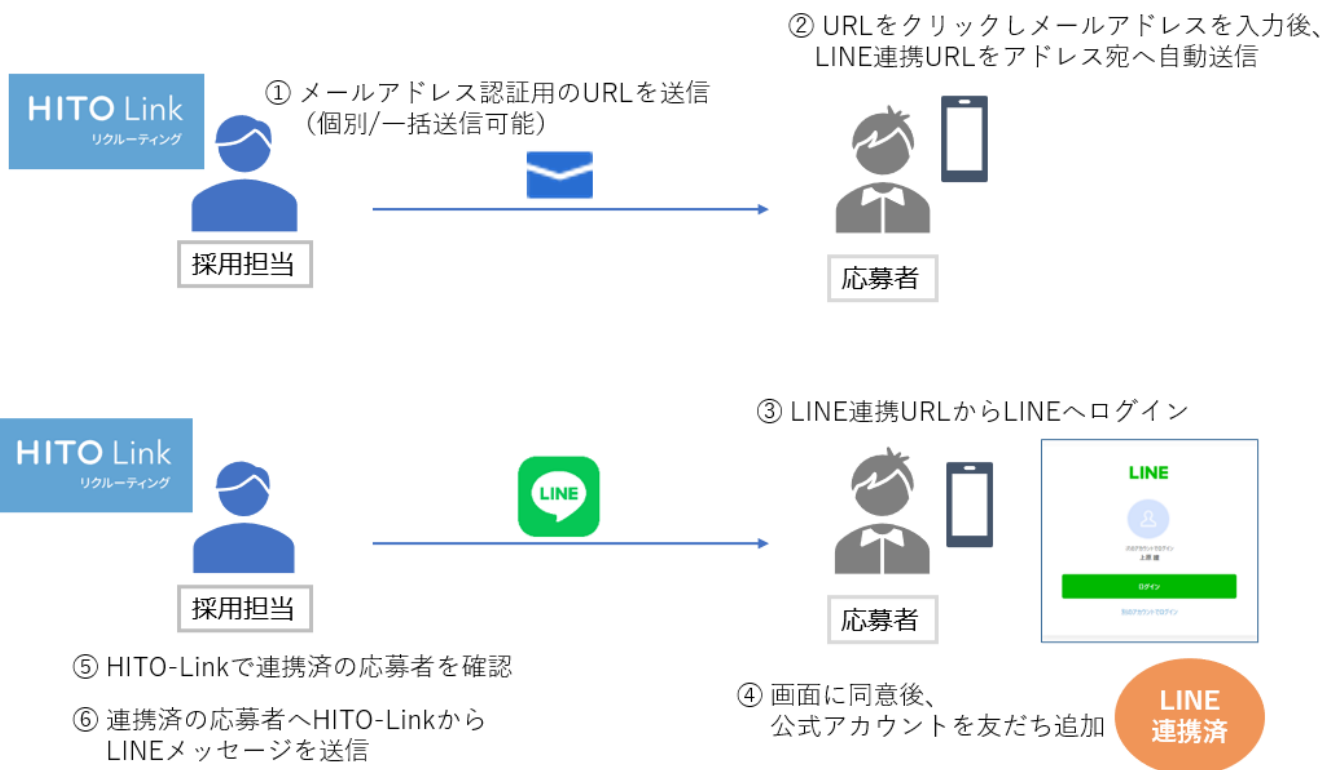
HITO Link
リクルーティング

① メールアドレス認証用のURLを送信
（個別/一括送信可能）

② URLをクリックしメールアドレスを入力後、
LINE連携URLをアドレス宛へ自動送信

採用担当

応募者

HITO Link
リクルーティング

③ LINE連携URLからLINEへログイン

LINE

LINE

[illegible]
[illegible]

ログイン

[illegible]

採用担当

応募者

⑤ HITO-Linkで連携済の応募者を確認

⑥ 連携済の応募者へHITO-Linkから
LINEメッセージを送信

④ 画面に同意後、
公式アカウントを友だち追加

LINE
連携済